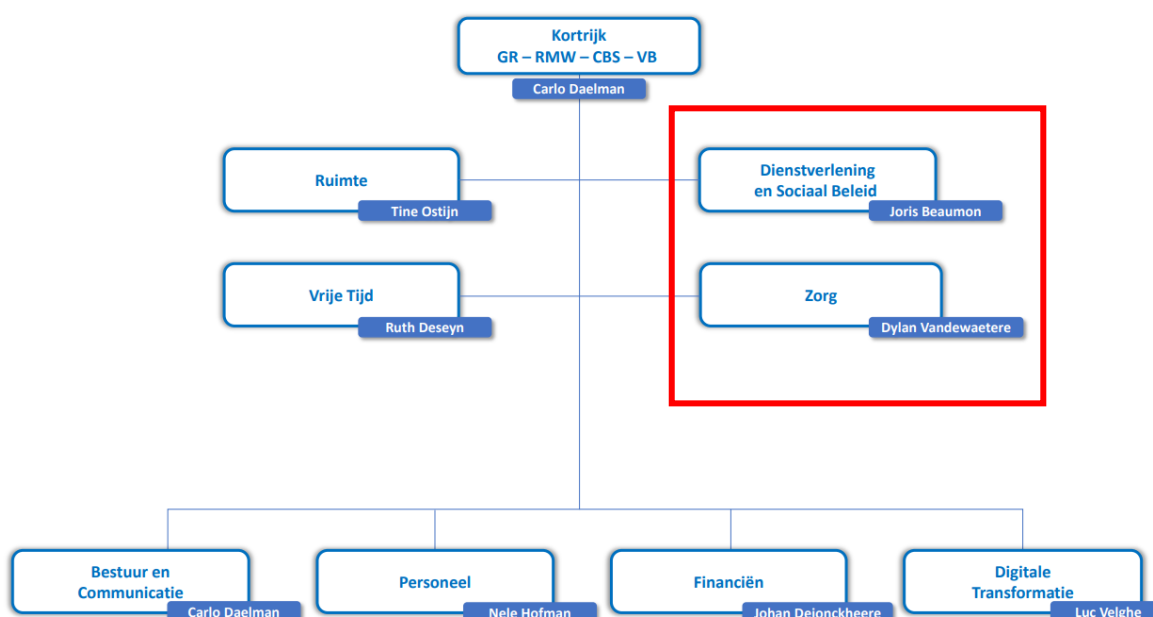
Kortrijk
GR – RMW – CBS – VB
Carlo Daelman

Ruimte
Tine Ostijn

Dienstverlening en Sociaal Beleid
Joris Beaumon

Vrije Tijd
Ruth Deseyn

Zorg
Dylan Vandewaetere

Bestuur en Communicatie
Carlo Daelman

Personeel
Nele Hofman

Financiën
Johan Dejonckheere

Digitale Transformatie
Luc Velghe